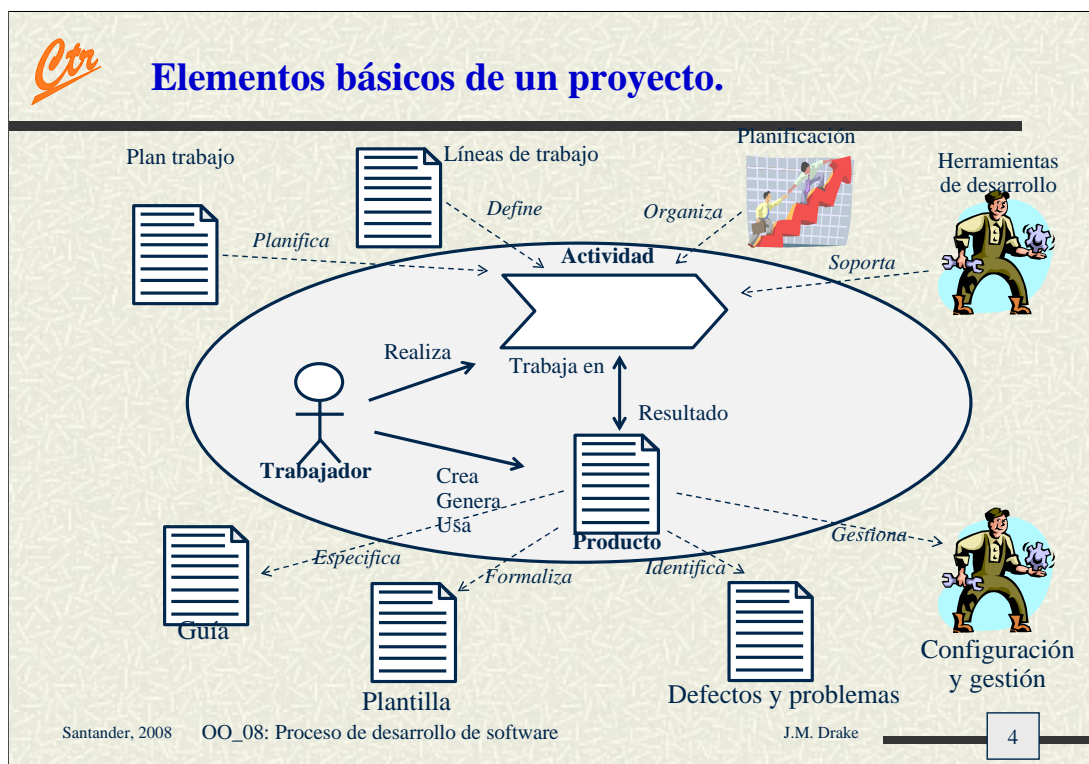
Ctr

Elementos básicos de un proyecto.

Plan trabajo

Líneas de trabajo

Planificación

Herramientas de desarrollo

Define

Organiza

Planifica

Actividad

Soporta

Realiza

Trabaja en

Resultado

Trabajador

Crea
Genera
Usa

Producto

Especifica

Formaliza

Identifica

Gestiona

Guía

Plantilla

Defectos y problemas

Configuración y gestión

Santander, 2008 OO_08: Proceso de desarrollo de software J.M. Drake 4